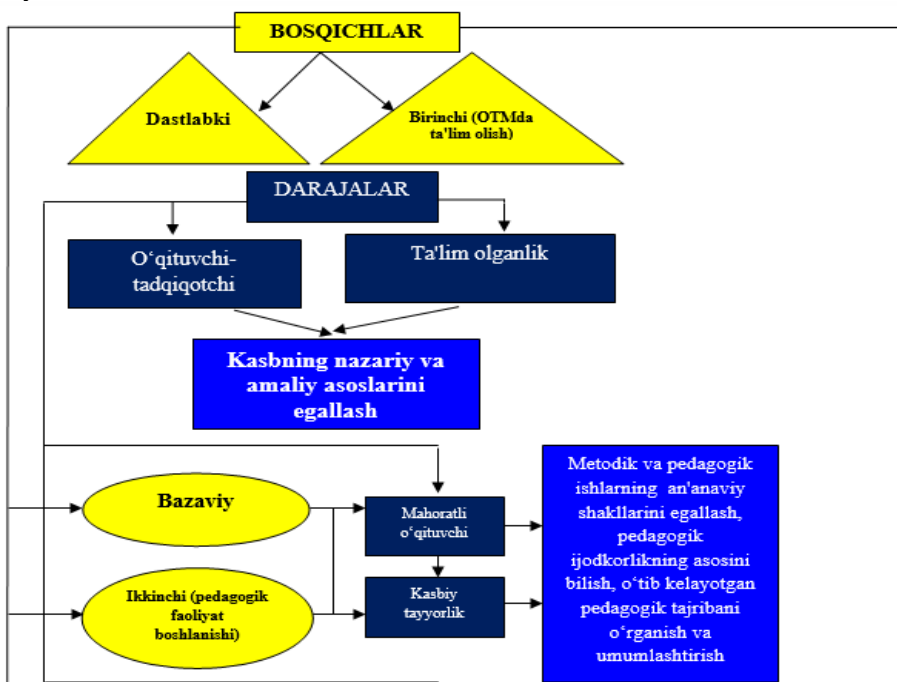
BOSQICHLAR

Dastlabki

Birinchi (OTMda ta'lim olish)

DARAJALAR

O‘qituvchi-tadqiqotchi

Ta'lim olganlik

Kasbning nazariy va amaliy asoslarini egallash

Bazaviy

Ikkinchi (pedagogik faoliyat boshlanishi)

Mahoratli o‘qituvchi

Kasbiy tayyorlik

Metodik va pedagogik ishlarning an'anaviy shakllarini egallash, pedagogik ijodkorlikning asosini bilish, o‘tib kelayotgan pedagogik tajribani o‘rganish va umumlashtirish